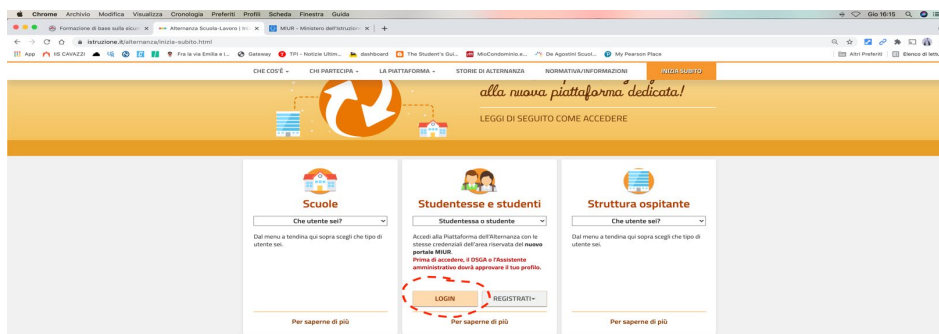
Chrome Archivio Modifica Visualizza Cronologia Preferiti Profili Scheda Finestra Guida

Gio 16:15

Formazione di base sulla sicur: × Alternanza Scuola-Lavoro | Ist × MIUR - Ministero dell'Istruzion × +

istruzione.it/alternanza/inizia-subito.html

App HS CAVAZZI Fra la via Emilia e l... Gateway TPI - Notizie Ultim... dashboard The Student's Gui... MioCondominio.e... De Agostini Scuol... My Pearson Place

Altri Preferiti Elenco di lettura

CHE COS'È CHI PARTECIPA LA PIATTAFORMA STORIE DI ALTERNANZA NORMATIVA/INFORMAZIONI INIZIA SUBITO

alla nuova piattaforma dedicata!

LEGGI DI SEGUITO COME ACCEDERE

Scuole

Che utente sei?

Dal menu a tendina qui sopra scegli che tipo di utente sei.

Per saperne di più

Studentesse e studenti

Studentessa o studente

Accedi alla Piattaforma dell'Alternanza con le stesse credenziali dell'area riservata del nuovo portale MIUR.
Prima di accedere, il DSGA o l'Assistente amministrativo dovrà approvare il tuo profilo.

LOGIN REGISTRATI

Per saperne di più

Struttura ospitante

Che utente sei?

Dal menu a tendina qui sopra scegli che tipo di utente sei.

Per saperne di più